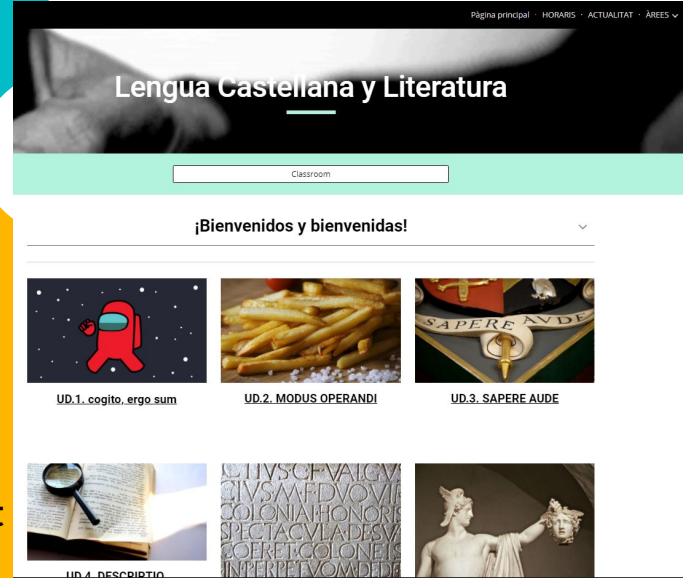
Pàgina principal · HORARIS · ACTUALITAT · ÀREES

Lengua Castellana y Literatura

Classroom

¡Bienvenidos y bienvenidas!

UD.1. cogito, ergo sum

UD.2. MODUS OPERANDI

SAPERE AVDE

UD.3. SAPERE AUDE

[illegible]IVS CF VAI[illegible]
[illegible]IVSM F DVOVI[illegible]
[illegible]ALIA HONORIS
SPECTACVLA DESV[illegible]
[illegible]OERET COLONI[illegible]

UD.4. DESCRIPTIO